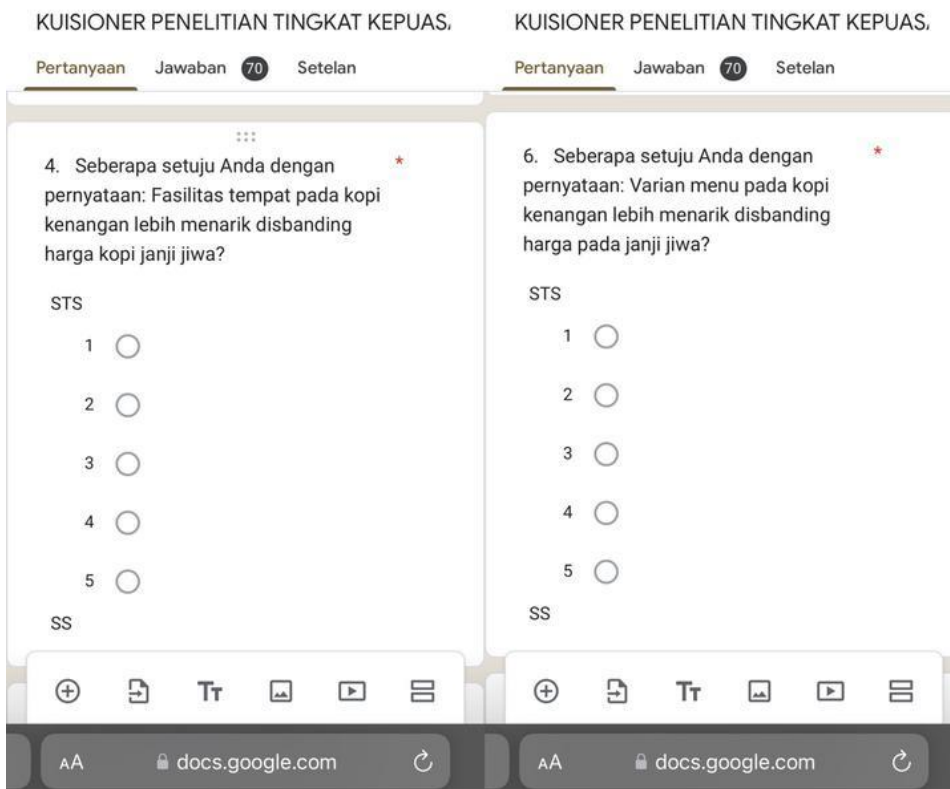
KUISIONER PENELITIAN TINGKAT KEPUAS.

Pertanyaan Jawaban 70 Setelan

4. Seberapa setuju Anda dengan pernyataan: Fasilitas tempat pada kopi kenangan lebih menarik disbanding harga kopi janji jiwa? *

STS

1

2

3

4

5

SS

Tт

AA docs.google.com

KUISIONER PENELITIAN TINGKAT KEPUAS.

Pertanyaan Jawaban 70 Setelan

6. Seberapa setuju Anda dengan pernyataan: Varian menu pada kopi kenangan lebih menarik disbanding harga pada janji jiwa? *

STS

1

2

3

4

5

SS

Tт

AA docs.google.com